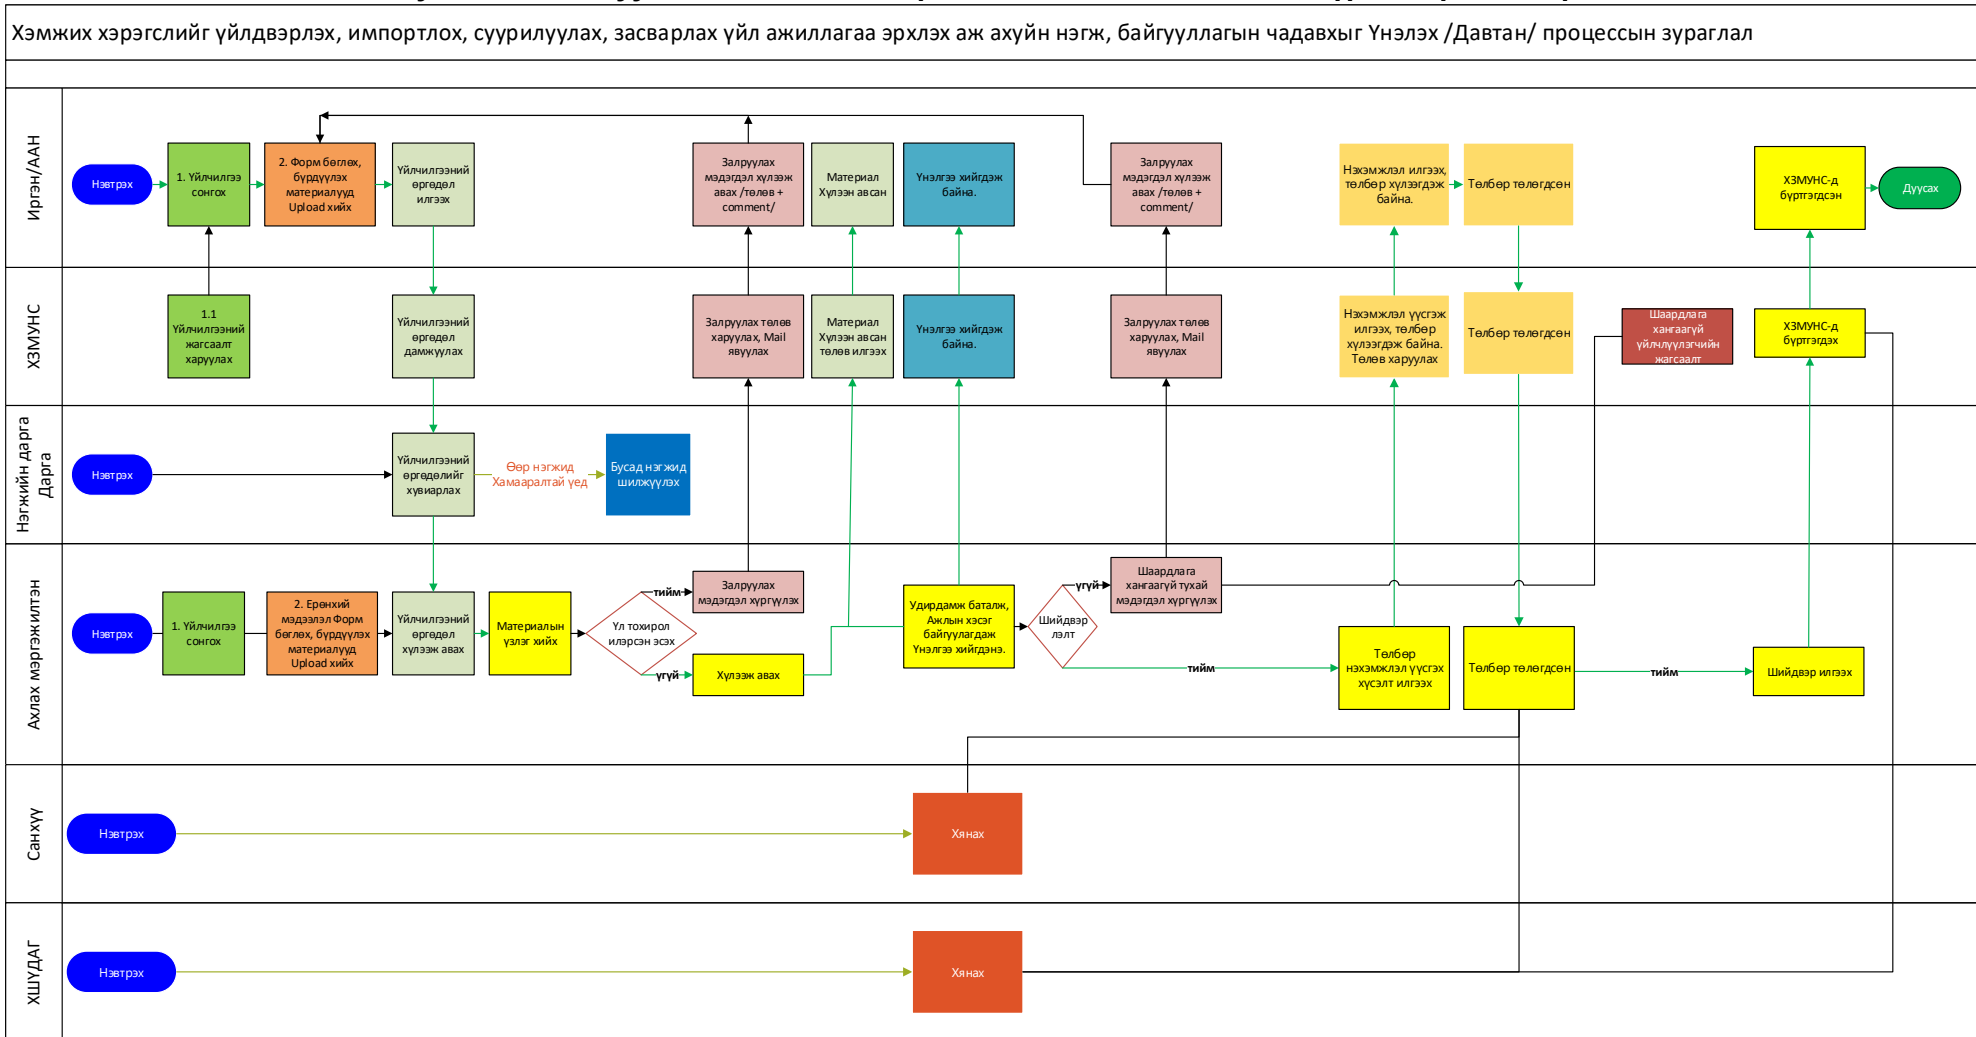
Хэмжих хэрэгслийг үйлдвэрлэх, импортлох, суурилуулах, засварлах үйл ажиллагаа эрхлэх аж ахуйн нэгж, байгууллагын чадавхыг Үнэлэх /Давтан/ процессын зураглал

Иргэн/ААН

Нэвтрэх

1. Үйлчилгээ сонгох

2. Форм бөглөх, бүрдүүлэх материалууд Upload хийх

Үйлчилгээний өргөдөл илгээх

Залруулах мэдэгдэл хүлээж авах /төлөв + comment/

Материал Хүлээн авсан

Үнэлгээ хийгдэж байна.

Залруулах мэдэгдэл хүлээж авах /төлөв + comment/

Нэхэмжлэл илгээх, төлбөр хүлээгдэж байна.

Төлбөр төлөгдсөн

ХЗМУНС-д бүртгэгдсэн

Дуусах

ХЗМУНС

1.1 Үйлчилгээний жагсаалт харуулах

Үйлчилгээний өргөдөл дамжуулах

Залруулах төлөв харуулах, Mail явуулах

Материал Хүлээн авсан төлөв илгээх

Үнэлгээ хийгдэж байна.

Залруулах төлөв харуулах, Mail явуулах

Нэхэмжлэл үүсгэж илгээх, төлбөр хүлээгдэж байна. Төлөв харуулах

Төлбөр төлөгдсөн

Шаардлага хангаагүй үйлчлүүлэгчийн жагсаалт

ХЗМУНС-д бүртгэх

Нэгжийн дарга Дарга

Нэвтрэх

Үйлчилгээний өргөдлийг хувиарлах

Өөр нэгжид Хамааралтай үед

Бусад нэгжид шилжүүлэх

Ахлах мэргэжилтэн

Нэвтрэх

1. Үйлчилгээ сонгох

2. Еренхий мэдээлэл Форм бөглөх, бүрдүүлэх материалууд Upload хийх

Үйлчилгээний өргөдөл хүлээж авах

Материалын үзлэг хийх

Үл тохирол илэрсэн эсэх

тийм

үгүй

Залруулах мэдэгдэл хүргүүлэх

Хүлээж авах

Удирдамж баталж, Ажлын хэсэг байгуулагдаж Үнэлгээ хийгдэнэ.

Шийдвэр гарлаа

үгүй

тийм

Шаардлага хангаагүй тухай мэдэгдэл хүргүүлэх

Төлбөр нэхэмжлэл үүсгэж хүсэлт илгээх

Төлбөр төлөгдсөн

тийм

Шийдвэр илгээх

Санхүү

Нэвтрэх

Хянах

ХШУДАГ

Нэвтрэх

Хянах